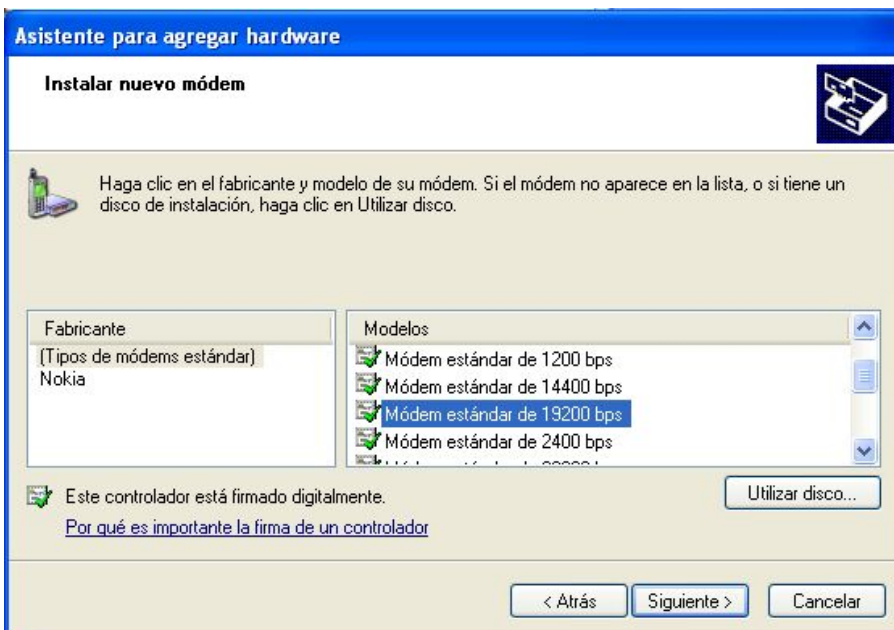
Asistente para agregar hardware

Instalar nuevo módem

Haga clic en el fabricante y modelo de su módem. Si el módem no aparece en la lista, o si tiene un disco de instalación, haga clic en Utilizar disco.

| Fabricante |
|---|
| (Tipos de módems estándar) |
| Nokia |

| Modelos |
|---|
| Módem estándar de 1200 bps |
| Módem estándar de 14400 bps |
| Módem estándar de 19200 bps |
| Módem estándar de 2400 bps |
| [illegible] |

Este controlador está firmado digitalmente.

Por qué es importante la firma de un controlador

Utilizar disco...

< Atrás

Siguiente >

Cancelar